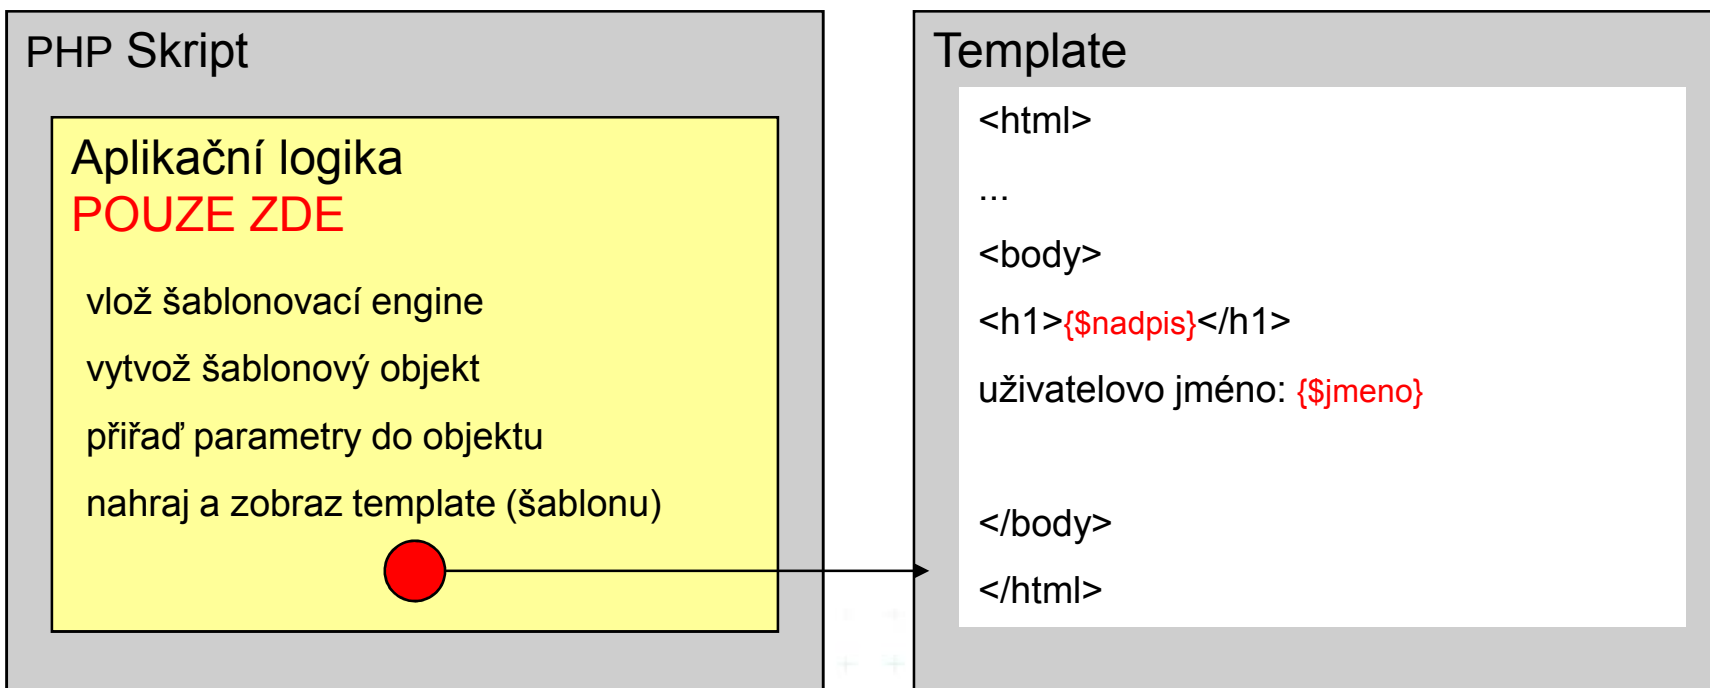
PHP Skript

Aplikační logika
POUZE ZDE

vlož šablonovací engine

vytvož šablonový objekt

přiřaď parametry do objektu

nahraj a zobraz template (šablonu)

Template

<html>

...

<body>

<h1>{$nadpis}</h1>

uživatelovo jméno: {$jmeno}

</body>

</html>